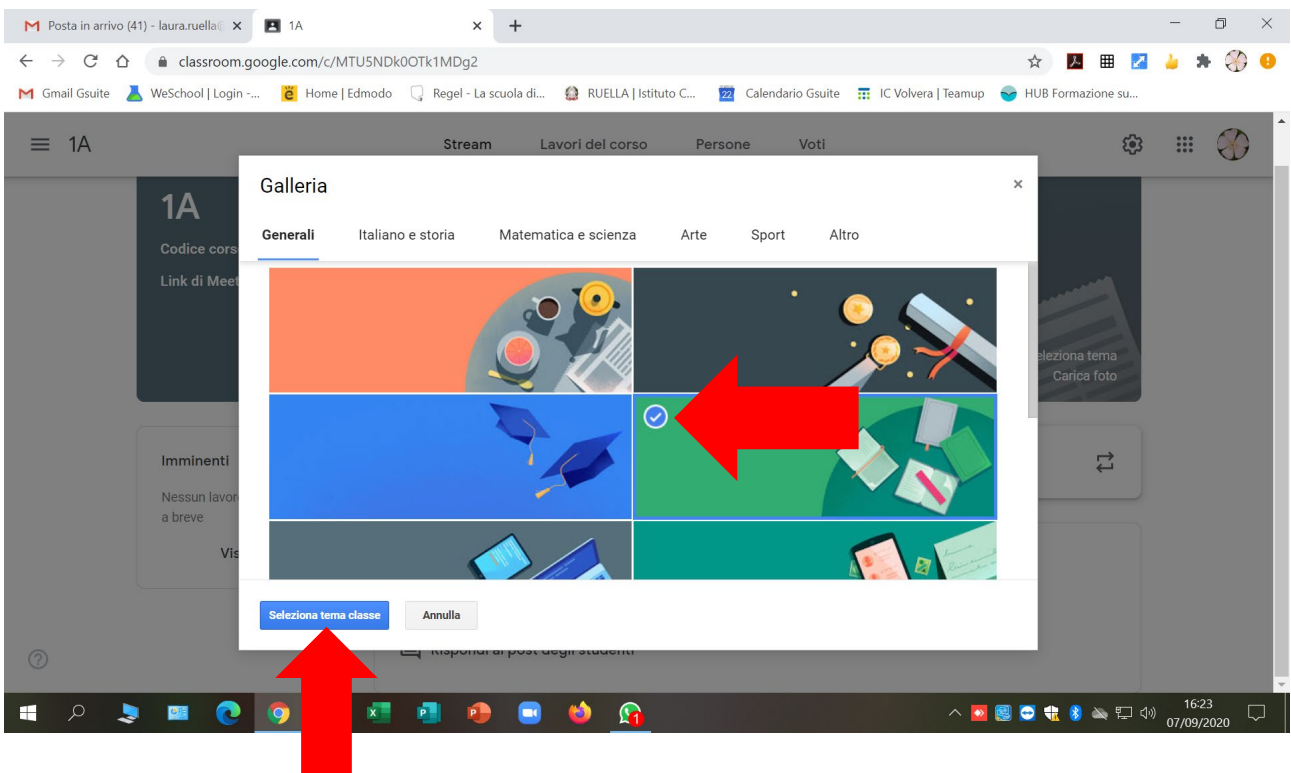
Posta in arrivo (41) - laura.ruella@ ×
1A ×
+

classroom.google.com/c/MTU5NDk0OTk1MDg2

Gmail Gsuite
WeSchool | Login -...
Home | Edmodo
Regel - La scuola di...
RUELLA | Istituto C...
Calendario Gsuite
IC Volvera | Teamup
HUB Formazione su...

1A
Stream
Lavori del corso
Persone
Voti

1A
Codice cors
Link di Meet
eleziona tema
Carica foto

Imminenti
Nessun lavor
a breve
Vis

Rispondi ai post degli studenti

Galleria
×
Generali
Italiano e storia
Matematica e scienza
Arte
Sport
Altro

Seleziona tema classe
Annulla

16:23
07/09/2020